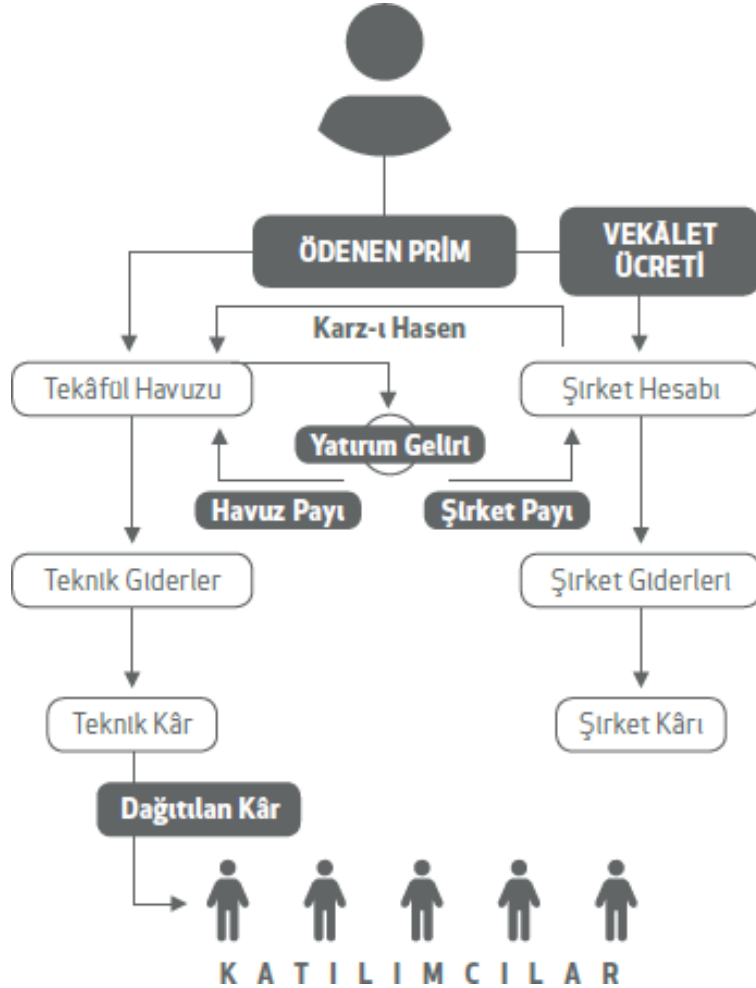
ÖDENEN PRİM

VEKÂLET ÜCRETİ

Karz-ı Hasen

Tekâfül Havuzu

Şirket Hesabı

Yatırım Geliri

Havuz Payı

Şirket Payı

Teknik Giderler

Şirket Giderleri

Teknik Kâr

Şirket Kârı

Dağıtılan Kâr

K A T I L I M C I L A R